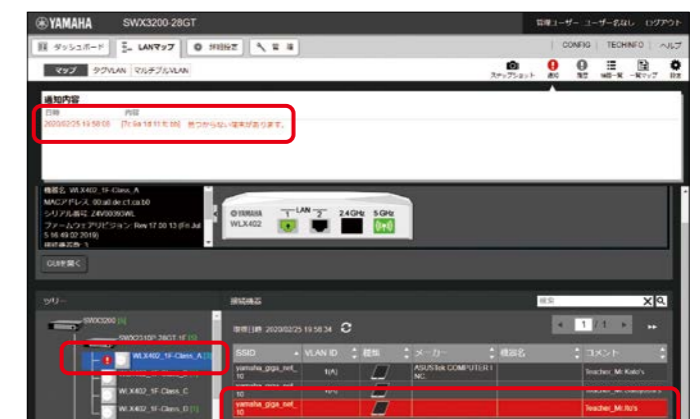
YAMAHA SWX3200-28GT

管理ユーザー ユーザー名なし ログアウト

ダッシュボード LANマップ 詳細設定 管理

CONFIG TECHINFO ヘルプ

マップ タグVLAN マルチプルVLAN

スナップショット 通知 履歴 端末一覧 一覧マップ 設定

通知内容

日時 内容

2020/02/25 19:58:05 [Tc:5a:1d:11:fc:bb] 見つからない端末があります。

機器名 WLX402_1F-Class_A
MACアドレス 00:a0:de:c1:ca:b0
シリアル番号 Z4V00090WL
ファームウェアリビジョン Rev.17.00.13 (Fri Jul 5 16:49:02 2019)
接続端末数 3

GUIを開く

WLX402 LAN 1 2 2.4GHz 5GHz

ツリー

SWX3200 [1]
SWX2310P-28GT_1F [1]
WLX402_1F-Class_A [1]
WLX402_1F-Class_C
WLX402_1F-Class_D [1]

接続機器

検索

取得日時 2020/02/25 19:58:34

1 / 1

| SSID | VLAN ID | 種類 | メーカー | 機器名 | コメント |
|---|---|---|---|---|---|
| yamaha_giga_net_10 | 1(A) | | ASUSTek COMPUTER INC. | | Teacher_Mr.Kato's |
| yamaha_giga_net_10 | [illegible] | | | | Teacher_Mr.Sato's |
| yamaha_giga_net_10 | | | | | Teacher_Mr.Ito's |